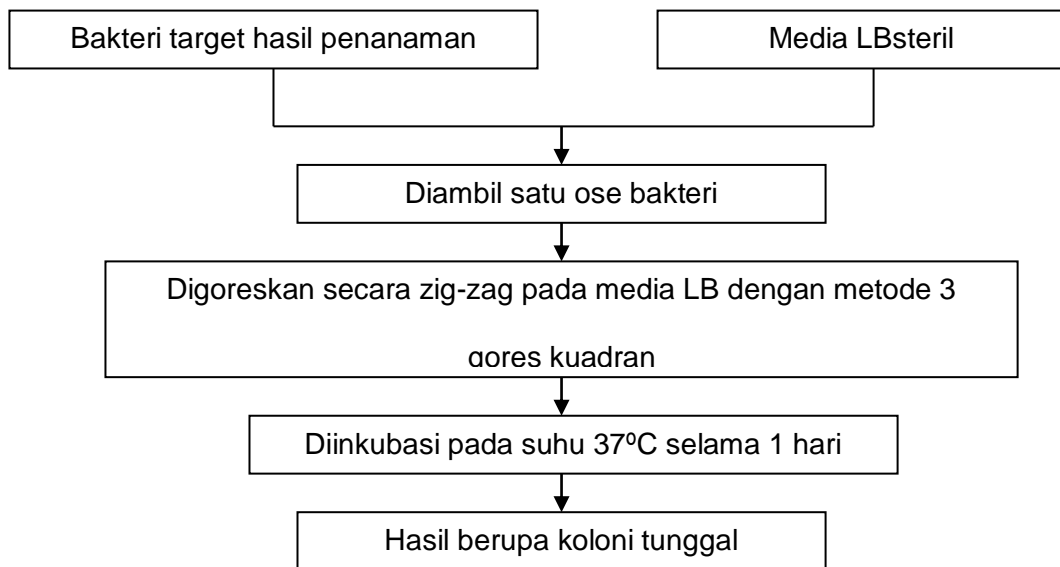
Bakteri target hasil penanaman

Media LBsteril

Diambil satu ose bakteri

Digoreskan secara zig-zag pada media LB dengan metode 3 gores kuadran

Diinkubasi pada suhu 37ºC selama 1 hari

Hasil berupa koloni tunggal